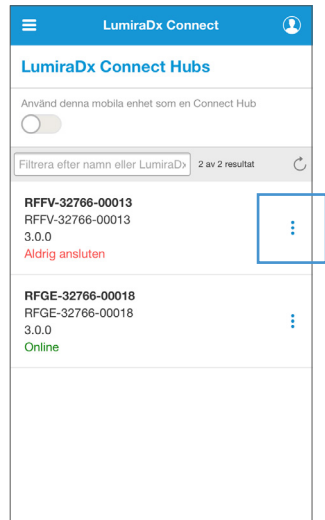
LumiraDx Connect

LumiraDx Connect Hubs

Använd denna mobila enhet som en Connect Hub

Filtrera efter namn eller LumiraD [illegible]

2 av 2 resultat

RFFV-32766-00013
RFFV-32766-00013
3.0.0
Aldrig ansluten

RFGE-32766-00018
RFGE-32766-00018
3.0.0
Online